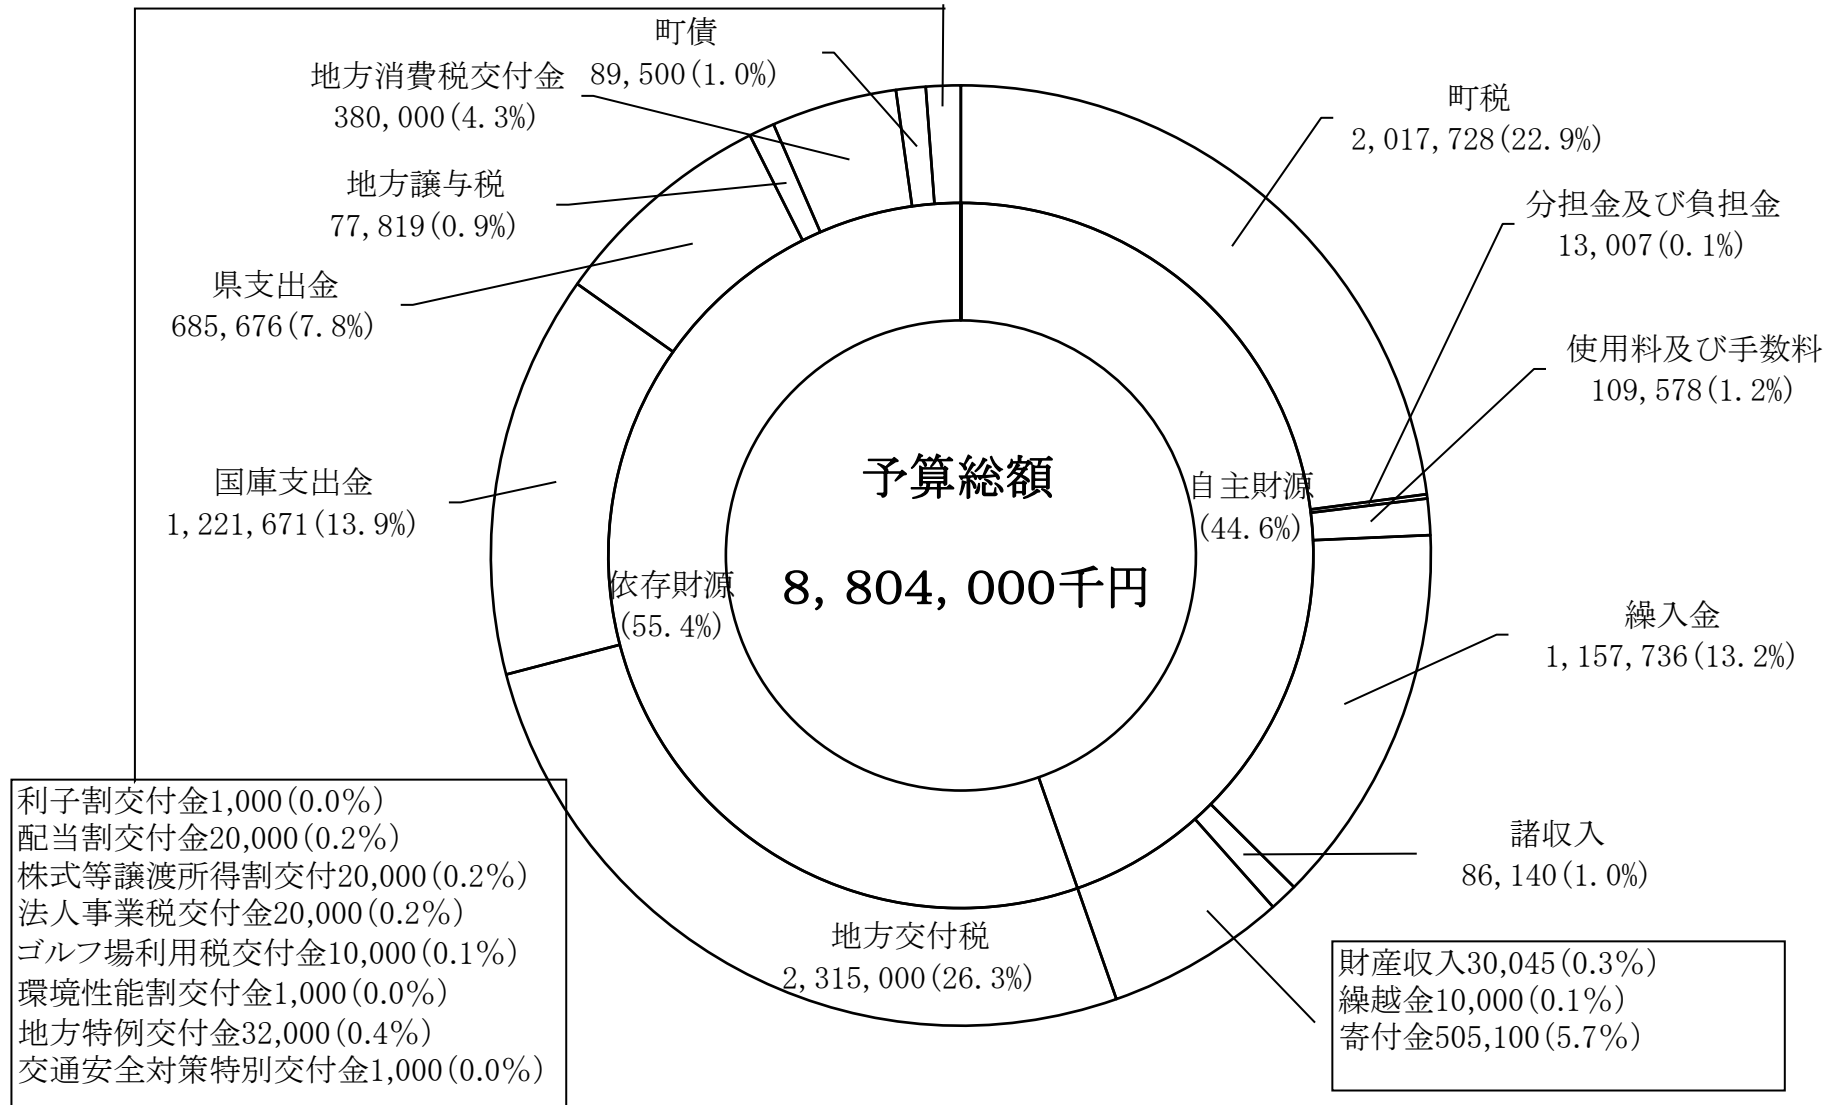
町債
89,500(1.0%)

地方消費税交付金
380,000(4.3%)

地方譲与税
77,819(0.9%)

県支出金
685,676(7.8%)

国庫支出金
1,221,671(13.9%)

町税
2,017,728(22.9%)

分担金及び負担金
13,007(0.1%)

使用料及び手数料
109,578(1.2%)

予算総額

8,804,000千円

自主財源
(44.6%)

依存財源
(55.4%)

繰入金
1,157,736(13.2%)

諸収入
86,140(1.0%)

地方交付税
2,315,000(26.3%)

利子割交付金1,000(0.0%)
配当割交付金20,000(0.2%)
株式等譲渡所得割交付20,000(0.2%)
法人事業税交付金20,000(0.2%)
ゴルフ場利用税交付金10,000(0.1%)
環境性能割交付金1,000(0.0%)
地方特例交付金32,000(0.4%)
交通安全対策特別交付金1,000(0.0%)

財産収入30,045(0.3%)
繰越金10,000(0.1%)
寄付金505,100(5.7%)